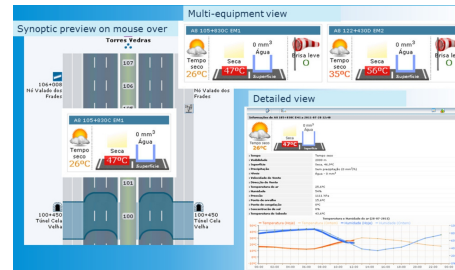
Multi-equipment view

Synoptic preview on mouse over

Torres Vedras

A8 105+830C SM1
Tempo seco
26ºC
Seca
47ºC
0 mm³
Água
Superfície
Brisa leve
0

A8 122+300D SM2
Tempo seco
35ºC
Seca
56ºC
0 mm³
Água
Superfície
Brisa leve

107
106
105
104

106+000
Nó Valado dos Frades

Nó Valado dos Frades

A8 105+830C SM1
0 mm³
Água
Tempo seco
26ºC
Seca
47ºC
Superfície

100+450
Túnel Cela Velha

100+450
Túnel Cela Velha

Detailed view

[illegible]